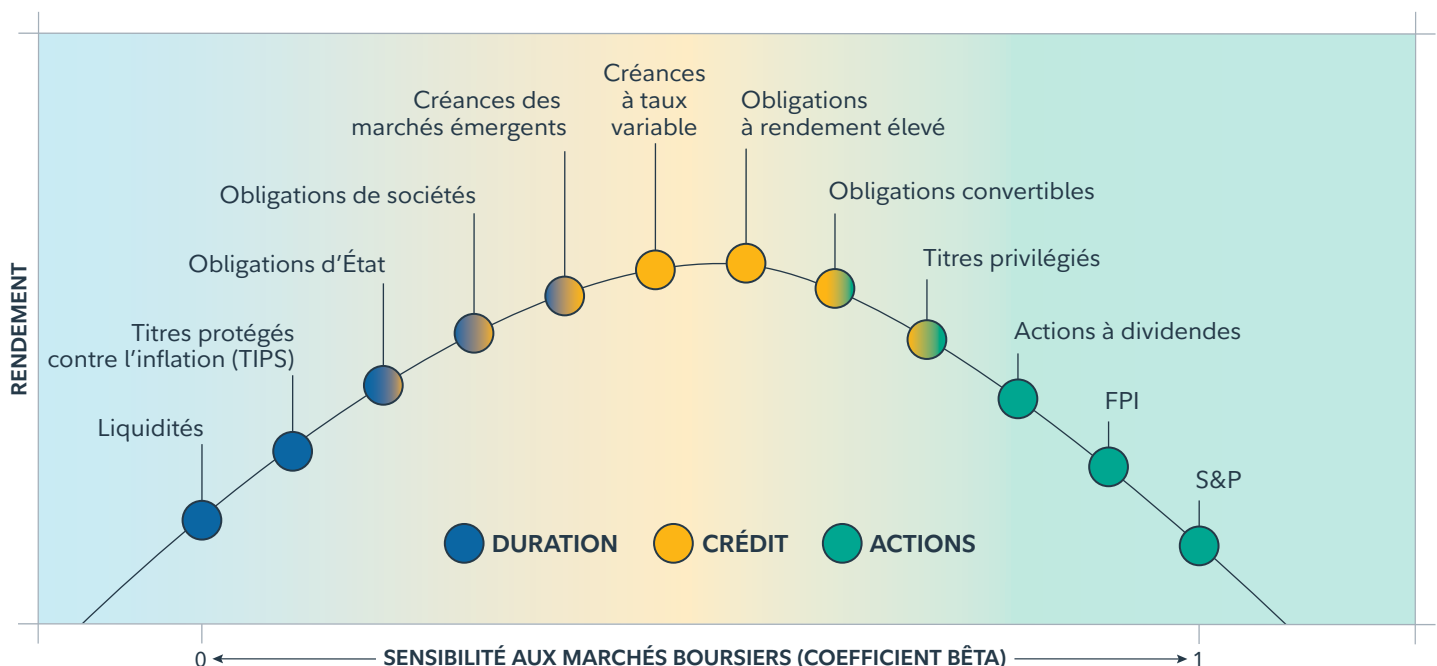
RENDEMENT

Créances à taux variable

Créances des marchés émergents

Obligations à rendement élevé

Obligations de sociétés

Obligations convertibles

Obligations d'État

Titres privilégiés

Titres protégés contre l'inflation (TIPS)

Actions à dividendes

FPI

Liquidités

S&P

DURATION

CRÉDIT

ACTIONS

0

SENSIBILITÉ AUX MARCHÉS BOURSIERS (COEFFICIENT BÊTA)

1